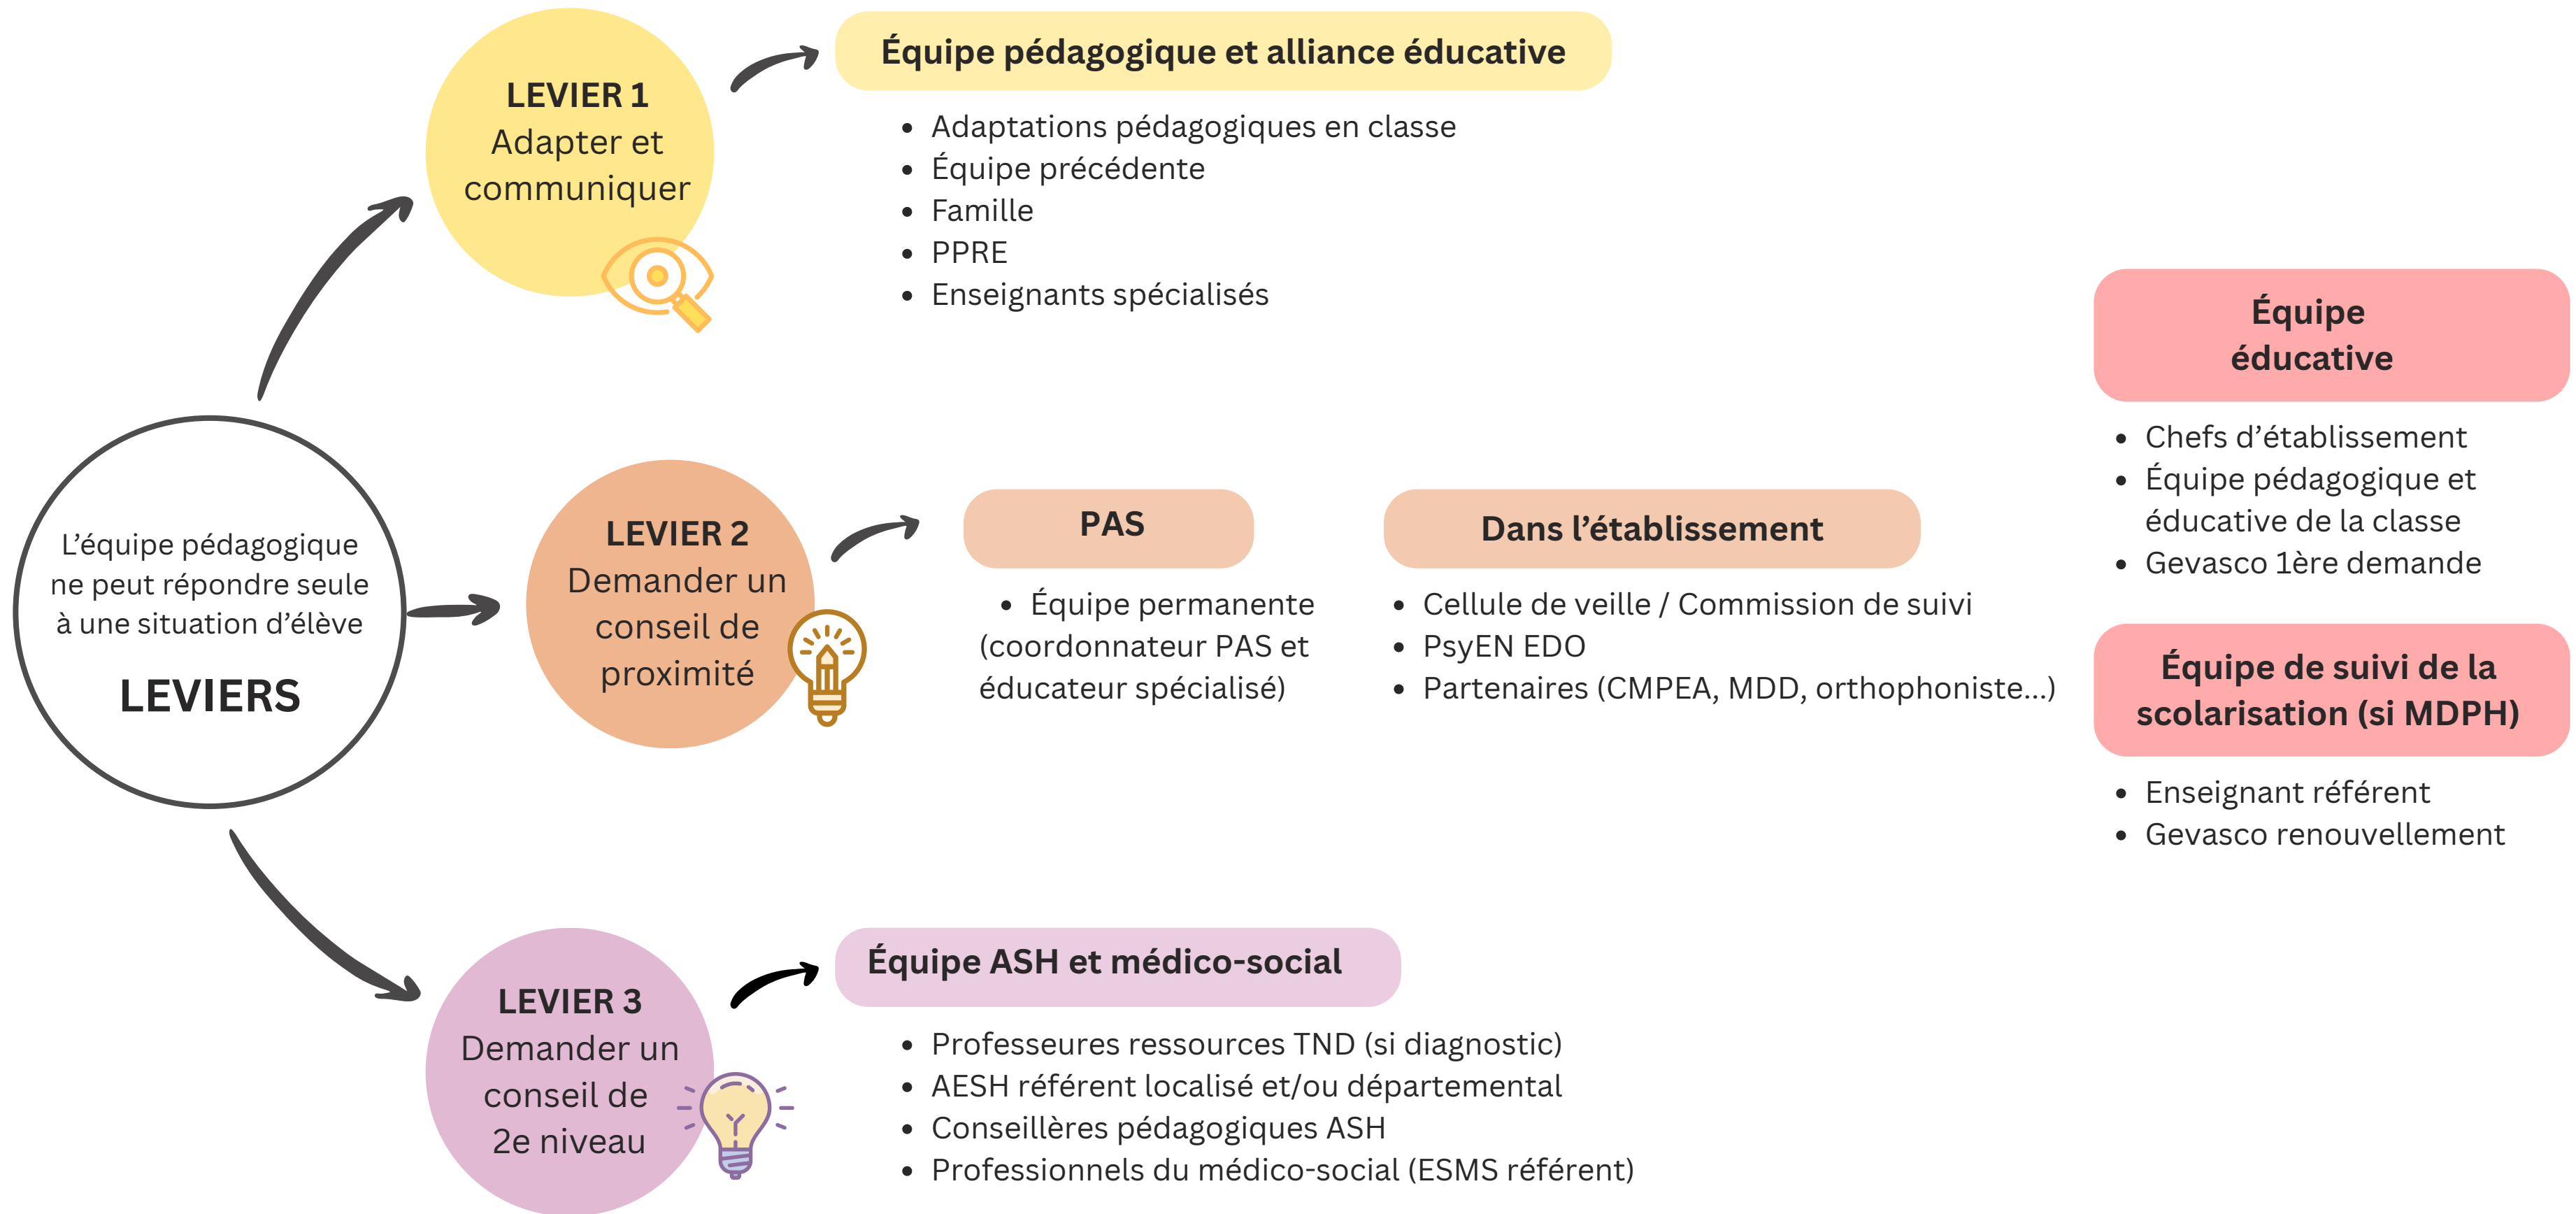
L’équipe pédagogique ne peut répondre seule à une situation d’élève

LEVIERS

LEVIER 1
Adapter et communiquer

Équipe pédagogique et alliance éducative

- Adaptations pédagogiques en classe
- Équipe précédente
- Famille
- PPRE
- Enseignants spécialisés

LEVIER 2
Demander un conseil de proximité

PAS

- Équipe permanente (coordonnateur PAS et éducateur spécialisé)

Dans l’établissement

- Cellule de veille / Commission de suivi
- PsyEN EDO
- Partenaires (CMPEA, MDD, orthophoniste...)

Équipe éducative

- Chefs d’établissement
- Équipe pédagogique et éducative de la classe
- Gevasco 1ère demande

Équipe de suivi de la scolarisation (si MDPH)

- Enseignant référent
- Gevasco renouvellement

LEVIER 3
Demander un conseil de 2e niveau

Équipe ASH et médico-social

- Professeures ressources TND (si diagnostic)
- AESH référent localisé et/ou départemental
- Conseillères pédagogiques ASH
- Professionnels du médico-social (ESMS référent)